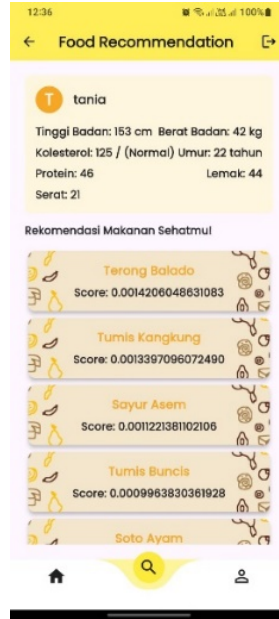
12:36

100%

Food Recommendation

T tania

Tinggi Badan: 153 cm Berat Badan: 42 kg

Kolesterol: 125 / (Normal) Umur: 22 tahun

Protein: 46 Lemak: 44

Serat: 21

Rekomendasi Makanan Sehatmu!

Terong Balado

Score: 0.0014206048631083

Tumis Kangkung

Score: 0.0013397096072490

Sayur Asem

Score: 0.0011221381102106

Tumis Buncis

Score: 0.0009963830361928

Soto Ayam